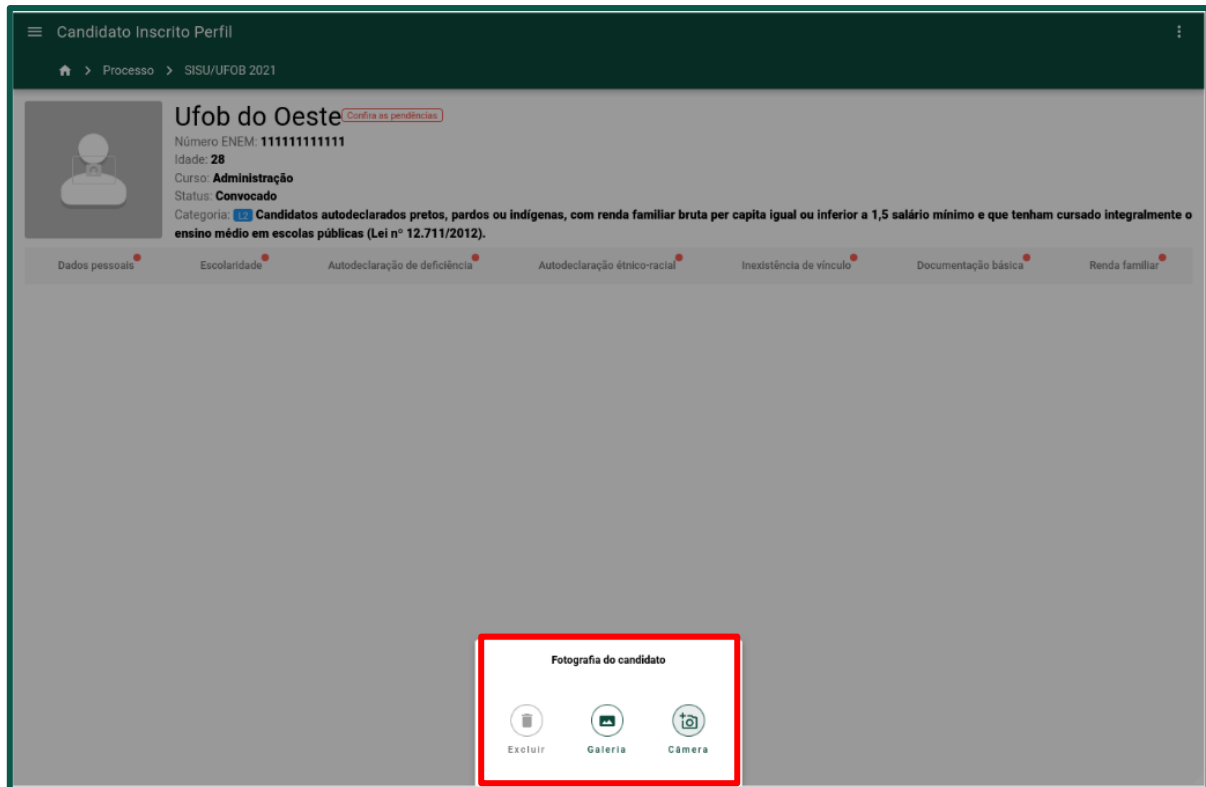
Candidato Inscrito Perfil

Processo > SISU/UFOB 2021

Ufob do Oeste Confira as pendências

Número ENEM: 111111111111
Idade: 28
Curso: Administração
Status: Convocado
Categoria: L2 Candidatos autodeclarados pretos, pardos ou indígenas, com renda familiar bruta per capita igual ou inferior a 1,5 salário mínimo e que tenham cursado integralmente o ensino médio em escolas públicas (Lei nº 12.711/2012).

Dados pessoais | Escolaridade | Autodeclaração de deficiência | Autodeclaração étnico-racial | Inexistência de vínculo | Documentação básica | Renda familiar

Fotografia do candidato

Excluir | Galeria | Câmera